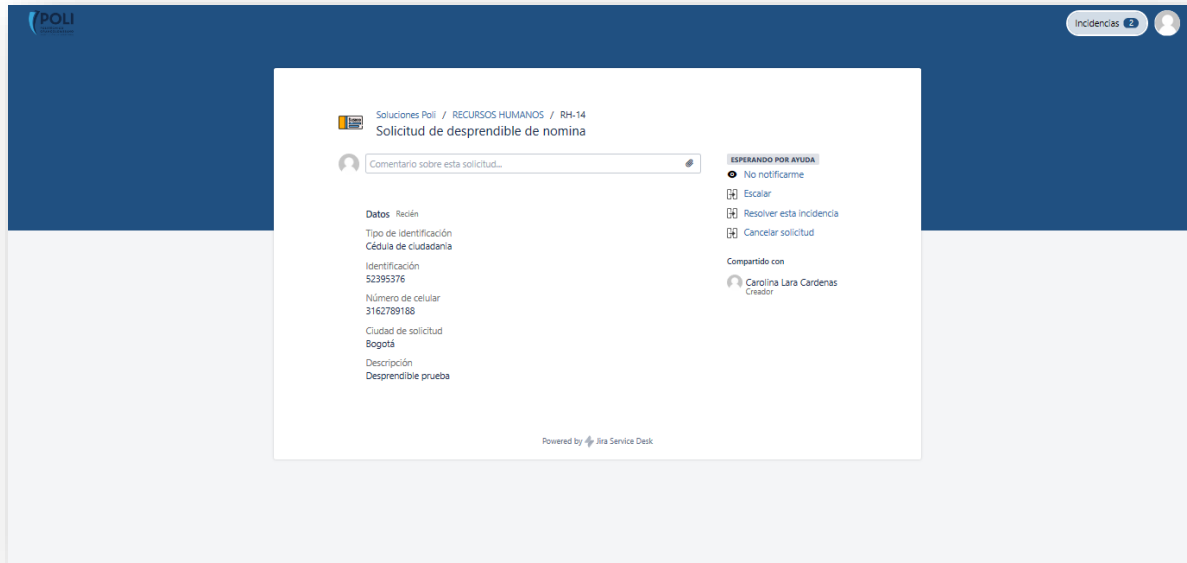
POLI

Incidencias 2

Soluciones Poli / RECURSOS HUMANOS / RH-14
Solicitud de desprendible de nomina

Comentario sobre esta solicitud...

ESPERANDO POR AYUDA
No notificarme
Escalar
Resolver esta incidencia
Cancelar solicitud

Compartido con
Carolina Lara Cardenas
Creador

Datos Recién
Tipo de identificación
Cédula de ciudadanía
Identificación
52395376
Número de celular
3162789188
Ciudad de solicitud
Bogotá
Descripción
Desprendible prueba

Powered by Jira Service Desk